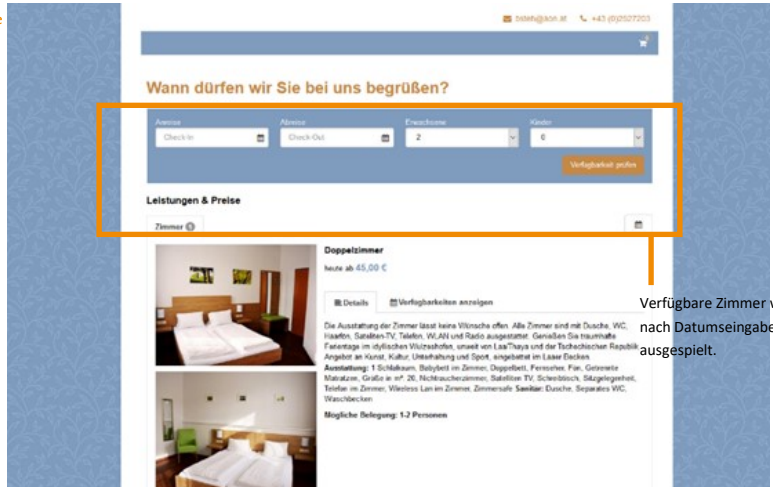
hotel@aon.at +43 (0)2527203

Wann dürfen wir Sie bei uns begrüßen?

Anreise
Check-In
Abreise
Check-Out
Erwachsene
2
Kinder
0
Verfügbarkeit prüfen

Leistungen & Preise

Zimmer

Doppelzimmer
heute ab 45,00 €

Details
Verfügbarkeiten anzeigen

Die Ausstattung der Zimmer lässt keine Wünsche offen. Alle Zimmer sind mit Dusche, WC, Haarfön, Satelliten-TV, Telefon, WLAN und Radio ausgestattet. Genießen Sie traumhafte Ferientage im idyllischen Wulzeshofen, unweit von Laa/Thaya und der Tschechischen Republik. Angebot an Kunst, Kultur, Unterhaltung und Sport, eingebettet im Laaer Becken.
Ausstattung: 1 Schlafraum, Babybett im Zimmer, Doppelbett, Fernseher, Fön, Getrennte Matratzen, Größe in m²: 26, Nichtraucherzimmer, Satelliten TV, Schreibtisch, Sitzgelegenheit, Telefon im Zimmer, Wireless Lan im Zimmer, Zimmersafe Sanitär: Dusche, Separates WC, Waschbecken

Mögliche Belegung: 1-2 Personen

Verfügbare Zimmer w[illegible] nach Datumseingabe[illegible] ausgespielt.